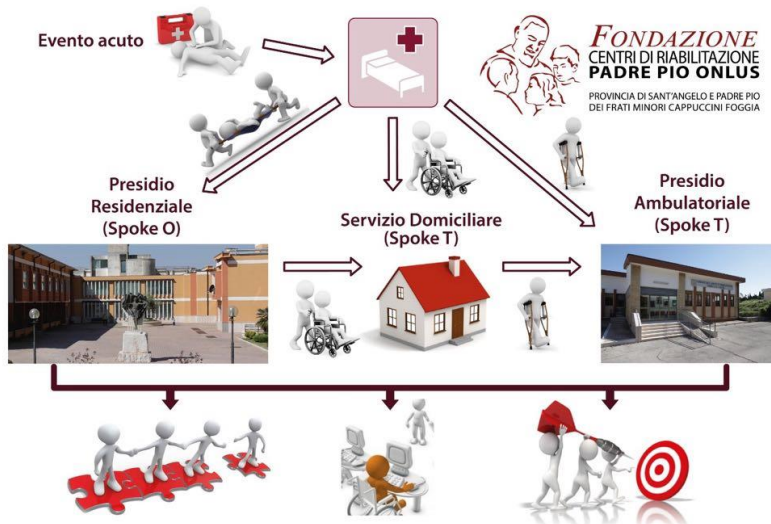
Evento acuto

FONDAZIONE
CENTRI DI RIABILITAZIONE
PADRE PIO ONLUS
PROVINCIA DI SANT'ANGELO E PADRE PIO
DEI FRATI MINORI CAPPUCCINI FOGGIA

Presidio Residenziale (Spoke O)

Servizio Domiciliare (Spoke T)

Presidio Ambulatoriale (Spoke T)